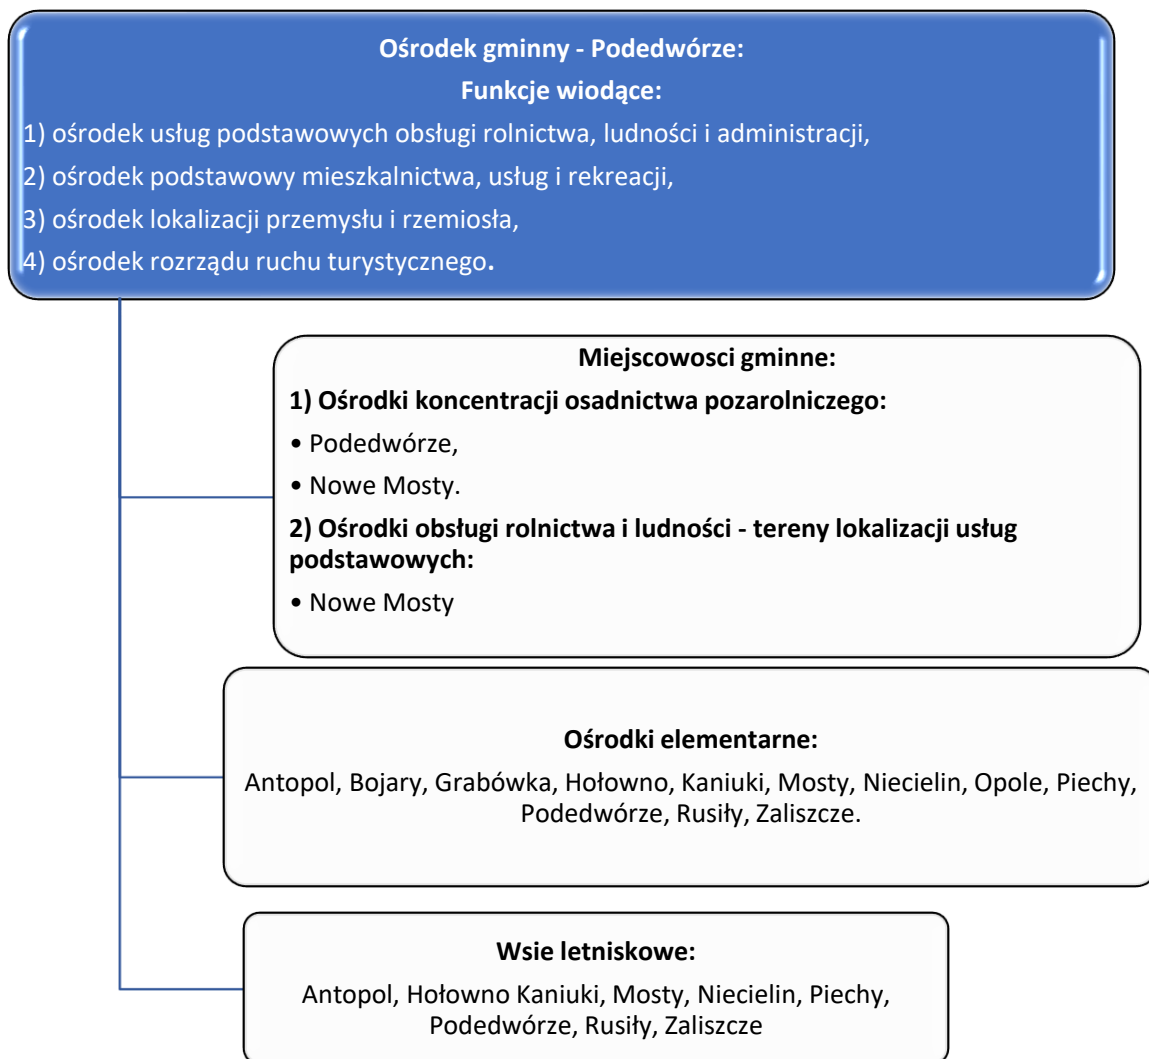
Ośrodek gminny - Podedwórze:

Funkcje wiodące:

1) ośrodek usług podstawowych obsługi rolnictwa, ludności i administracji,

2) ośrodek podstawowy mieszkalnictwa, usług i rekreacji,

3) ośrodek lokalizacji przemysłu i rzemiosła,

4) ośrodek rozrządu ruchu turystycznego.

Miejscowości gminne:

1) Ośrodki koncentracji osadnictwa pozarolniczego:

• Podedwórze,

• Nowe Mosty.

2) Ośrodki obsługi rolnictwa i ludności - tereny lokalizacji usług podstawowych:

• Nowe Mosty

Ośrodki elementarne:

Antopol, Bojary, Grabówka, Hołowno, Kaniuki, Mosty, Niecielin, Opole, Piechy, Podedwórze, Rusiły, Zaliszcze.

Wsie letniskowe:

Antopol, Hołowno Kaniuki, Mosty, Niecielin, Piechy, Podedwórze, Rusiły, Zaliszcze